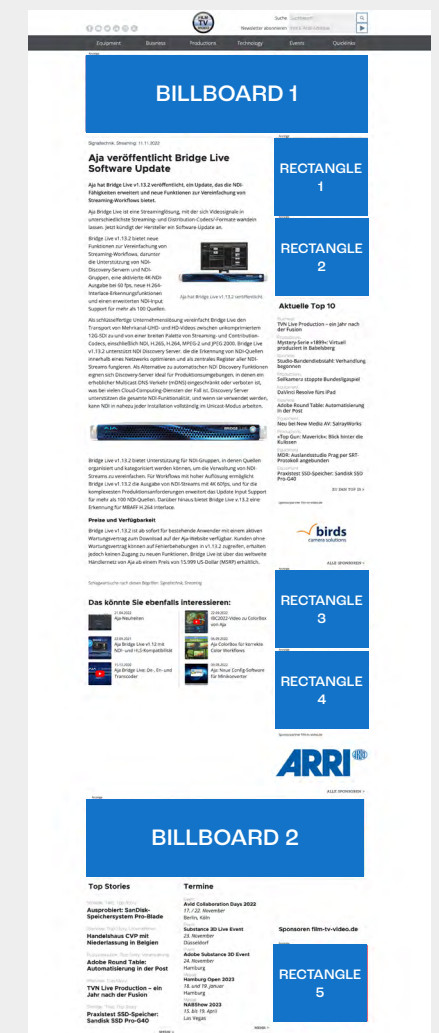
Suche

Newsletter abonnieren

Equipment Business Productions Technology Events Quicklinks

BILLBOARD 1

Signaltechnik, Streaming · 11.11.2022

Aja veröffentlicht Bridge Live Software Update

Aja hat Bridge Live v1.13.2 veröffentlicht, ein Update, das die NDI-Fähigkeiten erweitert und neue Funktionen zur Vereinfachung von Streaming-Workflows bietet.

Aja Bridge Live ist eine Streaminglösung, mit der sich Videosignale in unterschiedliche Streaming- und Distribution-Codecs/-Formate wandeln lassen. Jetzt kündigt der Hersteller ein Software-Update an.

Bridge Live v1.13.2 bietet neue Funktionen zur Vereinfachung von Streaming-Workflows, darunter die Unterstützung von NDI-Discovery-Servern und NDI-Gruppen, eine aktivierte 4K-NDI-Ausgabe bei 60 fps, neue H.264-Interlace-Erkennungsfunktionen und einen erweiterten NDI-Input Support für mehr als 100 Quellen.

Aja hat Bridge Live v1.13.2 veröffentlicht.

Als schlüsselfertige Unternehmenslösung vereinfacht Bridge Live den Transport von Mehrkanal-UHD- und HD-Videos zwischen unkomprimiertem 12G-SDI zu und von einer breiten Palette von Streaming- und Contribution-Codecs, einschließlich NDI, H.265, H.264, MPEG-2 und JPEG 2000. Bridge Live v1.13.2 unterstützt NDI Discovery Server, die die Erkennung von NDI-Quellen innerhalb eines Netzwerks optimieren und als zentrales Register aller NDI-Streams fungieren. Als Alternative zu automatischen NDI Discovery Funktionen eignen sich Discovery-Server ideal für Produktionsumgebungen, in denen ein erheblicher Multicast DNS-Verkehr (mDNS) eingeschränkt oder verboten ist, was bei vielen Cloud-Computing-Diensten der Fall ist. Discovery Server unterstützen die gesamte NDI-Funktionalität, und wenn sie verwendet werden, kann NDI in nahezu jeder Installation vollständig im Unicast-Modus arbeiten.

Bridge Live v1.13.2 bietet Unterstützung für NDI-Gruppen, in denen Quellen organisiert und kategorisiert werden können, um die Verwaltung von NDI-Streams zu vereinfachen. Für Workflows mit höher Auflösung ermöglicht Bridge Live v1.13.2 die Ausgabe von NDI-Streams mit 4K 60fps, und für die komplexesten Produktionsumgebungen erweitert das Update Input Support für mehr als 100 NDI-Quellen. Darüber hinaus bietet Bridge Live v.13.2 eine Erkennung für MBAFF H.264 Interlace.

Preise und Verfügbarkeit

Bridge Live v1.13.2 ist ab sofort für bestehende Anwender mit einem aktiven Wartungsvertrag zum Download auf der Aja-Website verfügbar. Kunden ohne Wartungsvertrag können auf Fehlerbehebungen in v1.13.2 zugreifen, erhalten jedoch keinen Zugang zu neuen Funktionen. Bridge Live ist über das weltweite Händlernetz von Aja ab einem Preis von 15.999 US-Dollar (MSRP) erhältlich.

Schlagwortsuche nach diesen Begriffen: Signaltechnik, Streaming

Das könnte Sie ebenfalls interessieren:

Aja-Neuheiten
IBC2022-Video zu ColorBox von Aja
Aja Bridge Live v1.12 mit NDI- und HLS-Kompatibilität
Aja ColorBox für korrekte Color Workflows
Aja Bridge Live: De-, En- und Transcoder
Aja: Neue Config-Software für Miniconverter

RECTANGLE 1

RECTANGLE 2

Aktuelle Top 10

TVN Live Production – ein Jahr nach der Fusion
Mystery-Serie »1899«: Virtuell produziert in Babelsberg
Studio-Bandendiebstahl: Verhandlung begonnen
Solikamera stoppte Bundesligaspiel
DaVinci Resolve fürs iPad
Adobe Round Table: Automatisierung in der Post
Neu bei New Media AV: SatrayWorks
»Top Gun: Maverick«: Blick hinter die Kulissen
MDR: Ausbildungsstudio Prag per SRT-Protokoll angebunden
Praxistest SSD-Speicher: Sandisk SSD Pro-G40

ZU DEN TOP 25 >

birds camera solutions

ALLE SPONSOREN >

RECTANGLE 3

RECTANGLE 4

ARRI

ALLE SPONSOREN >

BILLBOARD 2

Top Stories

Ausprobiert: SanDisk-Speichersystem Pro-Blade
Handelshaus CVP mit Niederlassung in Belgien
Adobe Round Table: Automatisierung in der Post
TVN Live Production – ein Jahr nach der Fusion
Praxistest SSD-Speicher: Sandisk SSD Pro-G40

Termine

Avid Collaboration Days 2022
17./22. November
Berlin, Köln
Substance 3D Live Event
23. November
Düsseldorf
Adobe Substance 3D Event
24. November
Hamburg
Hamburg Open 2023
18. und 19. Januar
Hamburg
NABShow 2023
15. bis 19. April
Las Vegas

Sponsoren film-tv-video.de

RECTANGLE 5